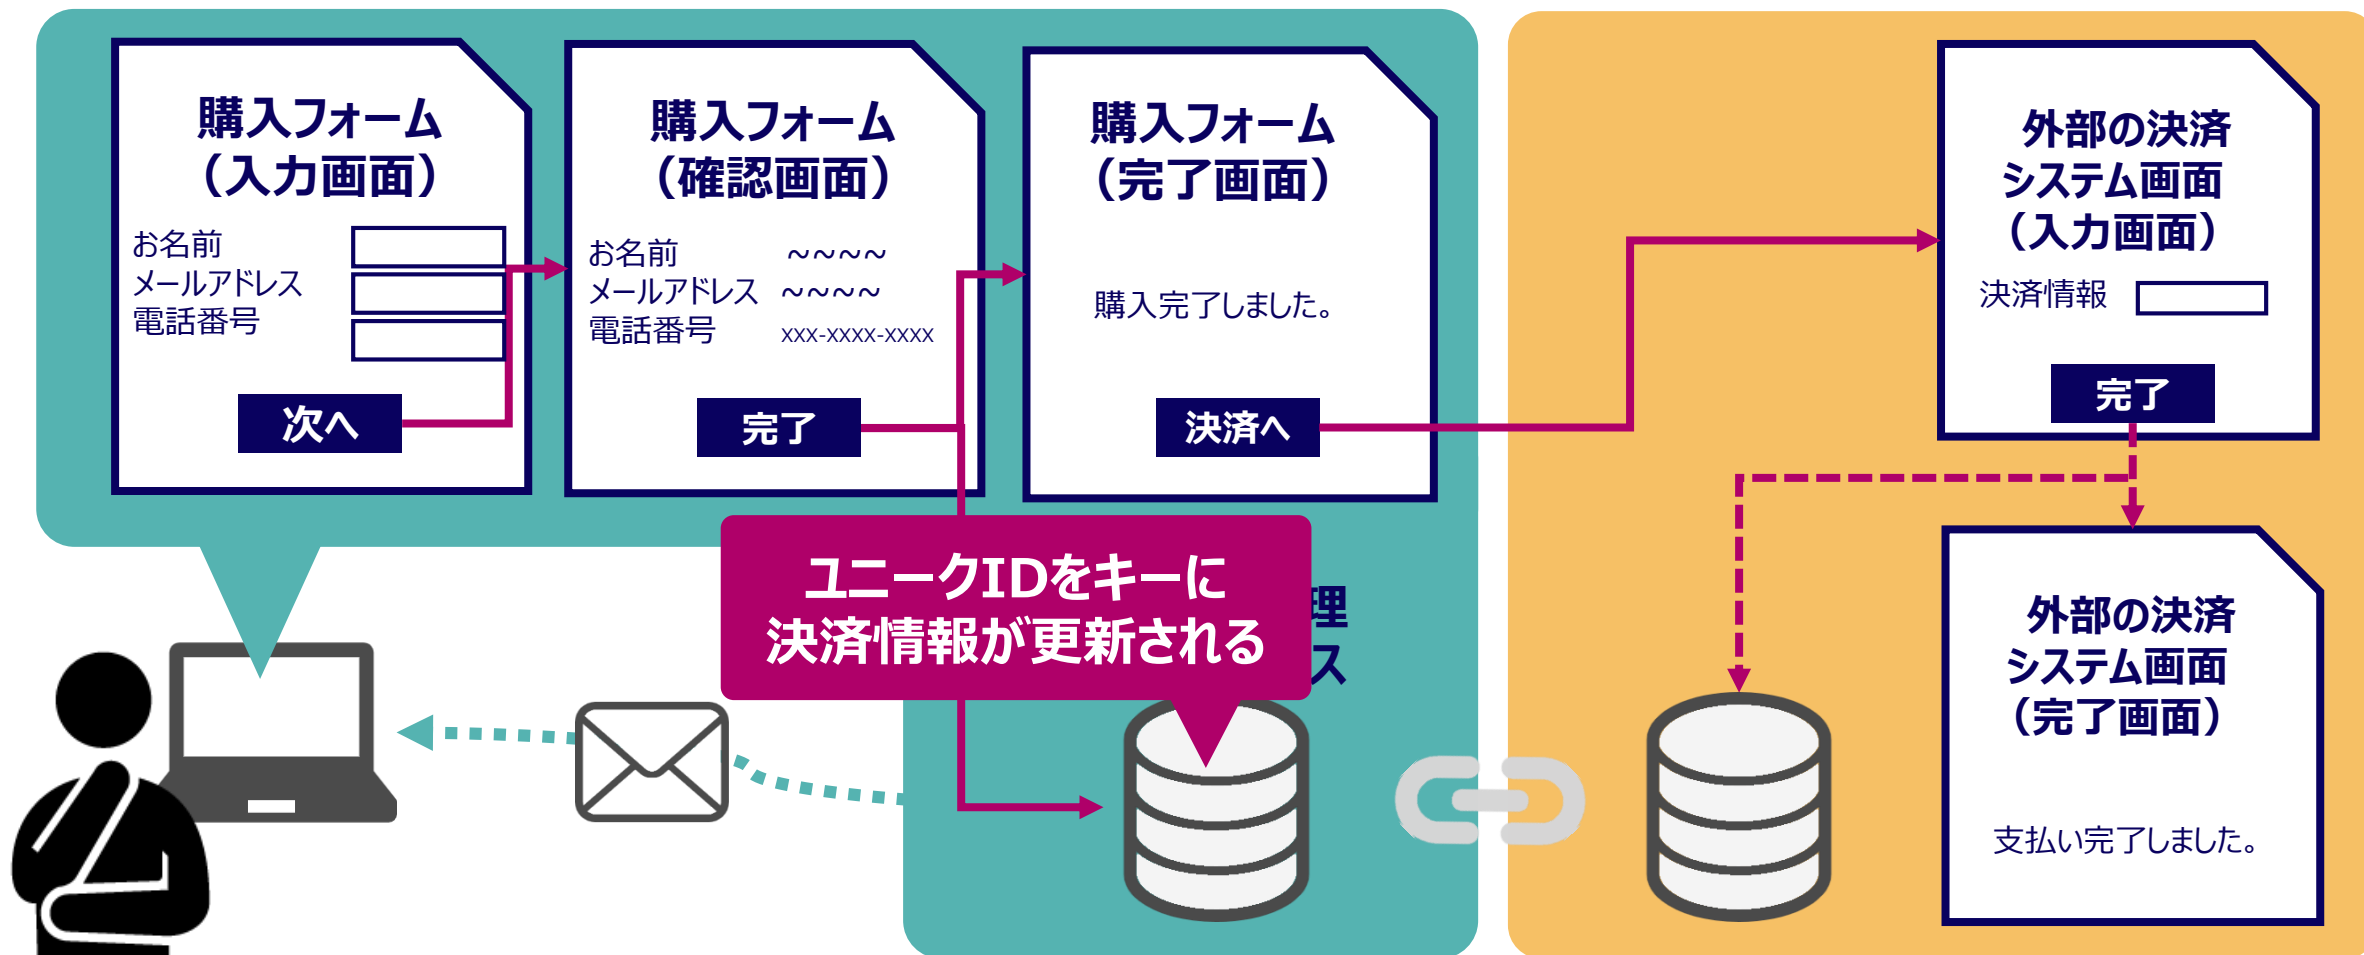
購入フォーム
（入力画面）

お名前
メールアドレス
電話番号

次へ

購入フォーム
（確認画面）

お名前 ~~~~
メールアドレス ~~~~
電話番号 xxx-xxxx-xxxx

完了

購入フォーム
（完了画面）

購入完了しました。

決済へ

外部の決済
システム画面
（入力画面）

決済情報

完了

外部の決済
システム画面
（完了画面）

支払い完了しました。

ユニークIDをキーに
決済情報が更新される

理
ス